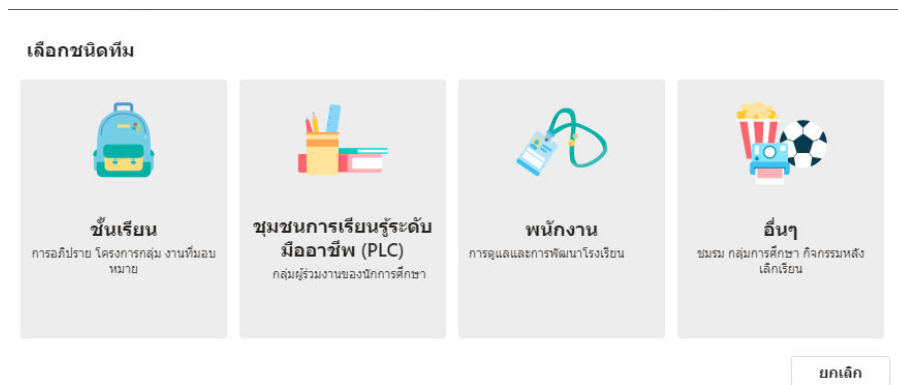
เลือกชนิดทีม

ชั้นเรียน
การอภิปราย โครงการกลุ่ม งานที่มอบหมาย

ชุมชนการเรียนรู้ระดับมืออาชีพ (PLC)
กลุ่มผู้ร่วมงานของนักการศึกษา

พนักงาน
การดูแลและการพัฒนาโรงเรียน

อื่นๆ
ชมรม กลุ่มการศึกษา กิจกรรมหลังเลิกเรียน

ยกเลิก